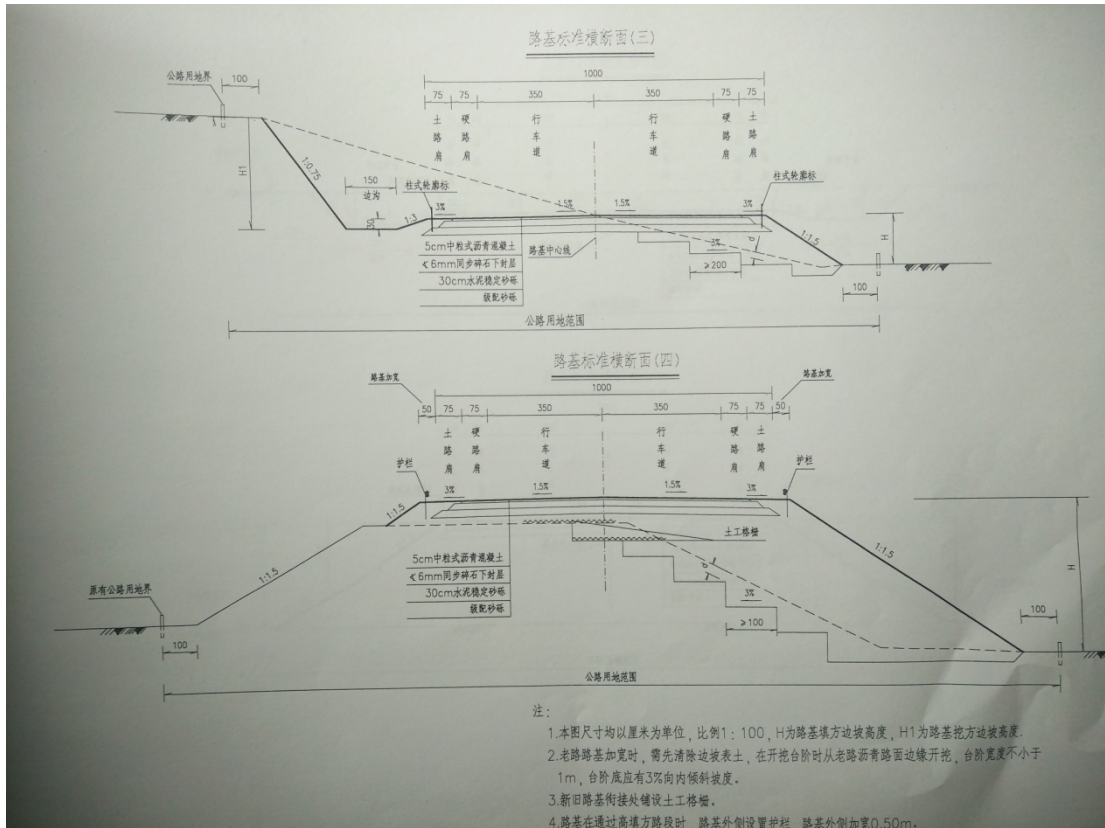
路基标准横断面(三)

公路用地界
100
1000
75 75 350 350 75 75
土路肩 硬路肩 行车道 行车道 硬路肩 土路肩
H1
1:0.75
150
边沟
柱式轮廓标
柱式轮廓标
3% 1.5% 1.5% 3%
1:3
30
5cm中粒式沥青混凝土
≤6mm同步碎石下封层
30cm水泥稳定砂砾
级配砂砾
路基中心线
3%
≥200
1:1.5
H
100
公路用地范围

路基标准横断面(四)

路基加宽
路基加宽
1000
50 75 75 350 350 75 75 50
土路肩 硬路肩 行车道 行车道 硬路肩 土路肩
护栏
护栏
3% 1.5% 1.5% 3%
1:1.5
土工格栅
1:1.5
1:1.5
5cm中粒式沥青混凝土
≤6mm同步碎石下封层
30cm水泥稳定砂砾
级配砂砾
H
原有公路用地界
3%
≥100
100
100
公路用地范围

注:
1.本图尺寸均以厘米为单位, 比例1:100, H为路基填方边坡高度, H1为路基挖方边坡高度.
2.老路路基加宽时, 需先清除边坡表土, 在开挖台阶时从老路沥青路面边缘开挖, 台阶宽度不小于1m, 台阶底应有3%向内倾斜坡度.
3.新旧路基衔接处铺设土工格栅.
4.路基在通过高填方路段时, 路基外侧设置护栏, 路基外侧加宽0.50m.